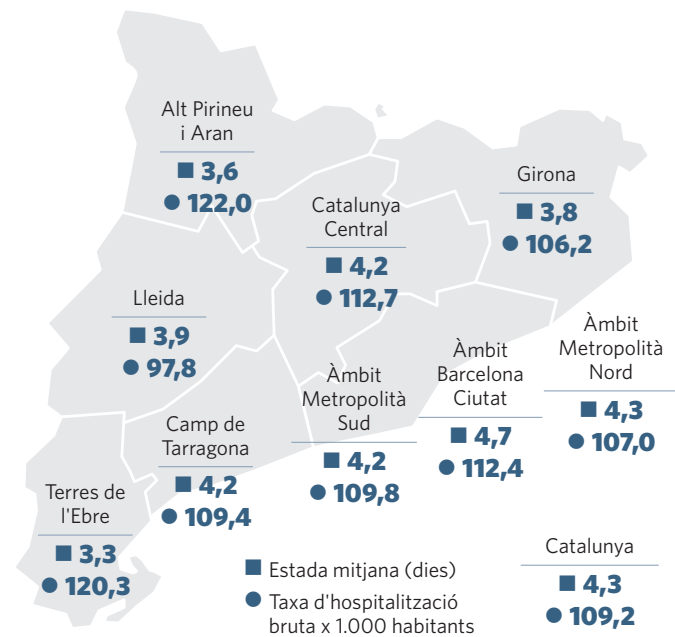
Alt Pirineu i Aran
■ 3,6
● 122,0

Girona
■ 3,8
● 106,2

Catalunya Central
■ 4,2
● 112,7

Lleida
■ 3,9
● 97,8

Àmbit Metropolità Nord
■ 4,3
● 107,0

Àmbit Barcelona Ciutat
■ 4,7
● 112,4

Àmbit Metropolità Sud
■ 4,2
● 109,8

Camp de Tarragona
■ 4,2
● 109,4

Terres de l'Ebre
■ 3,3
● 120,3

■ Estada mitjana (dies)
● Taxa d'hospitalització bruta x 1.000 habitants

Catalunya
■ 4,3
● 109,2